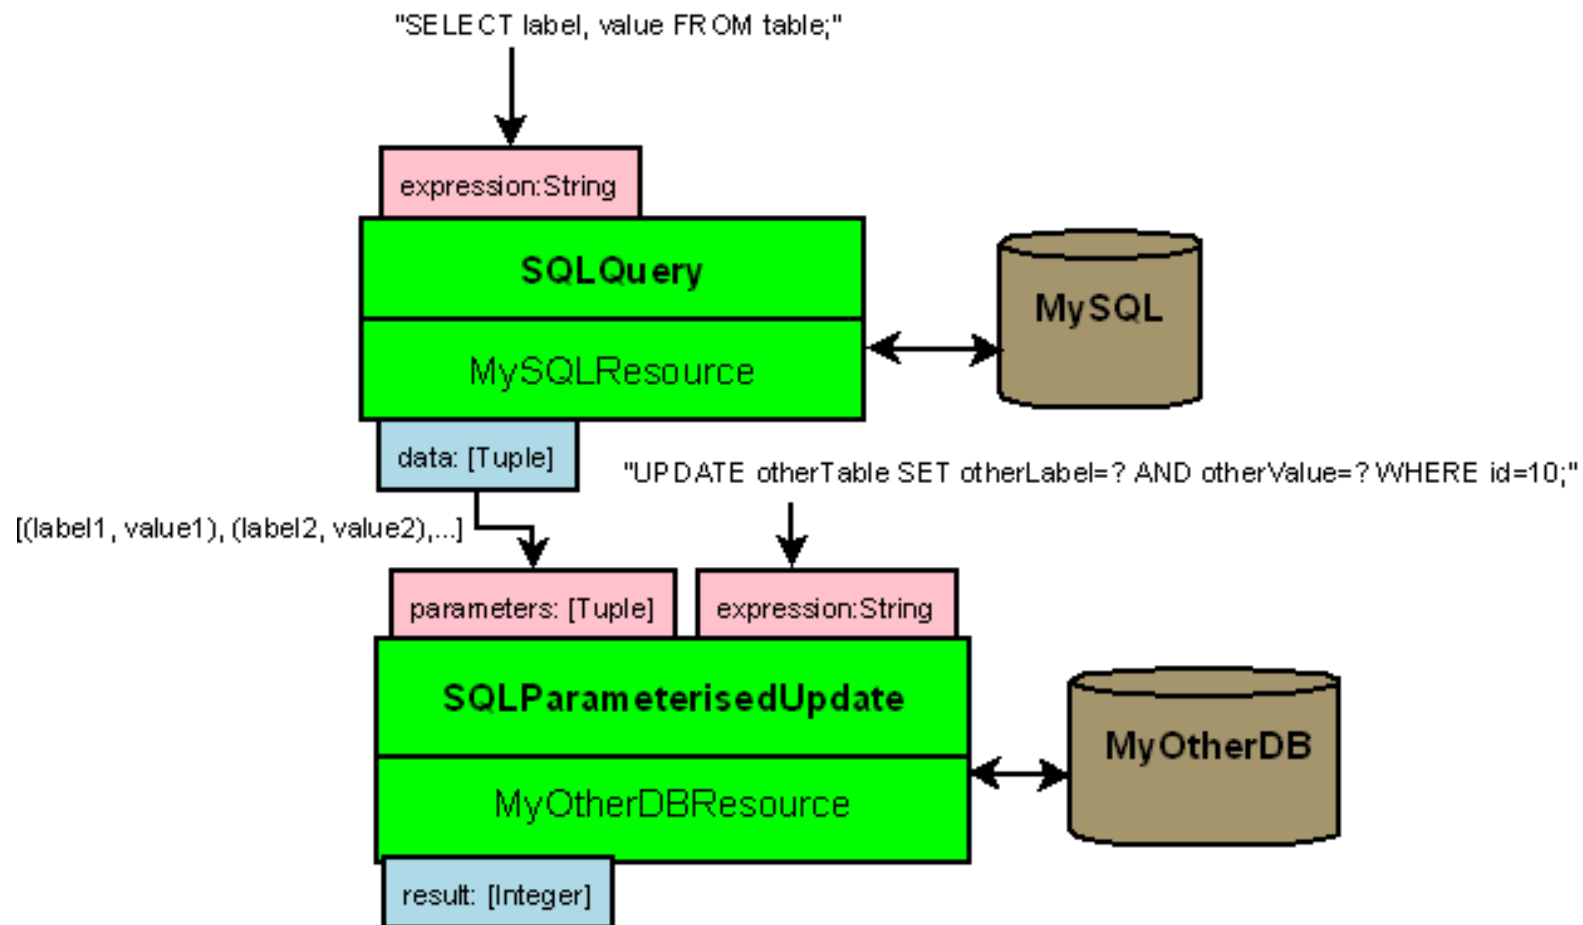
"SELECT label, value FROM table;"

expression:String

SQLQuery

MySQLResource

MySQL

data: [Tuple]

"UPDATE otherTable SET otherLabel=? AND otherValue=? WHERE id=10;"

[(label1, value1), (label2, value2),...]

parameters: [Tuple]

expression:String

SQLParameterisedUpdate

MyOtherDBResource

MyOtherDB

result: [Integer]